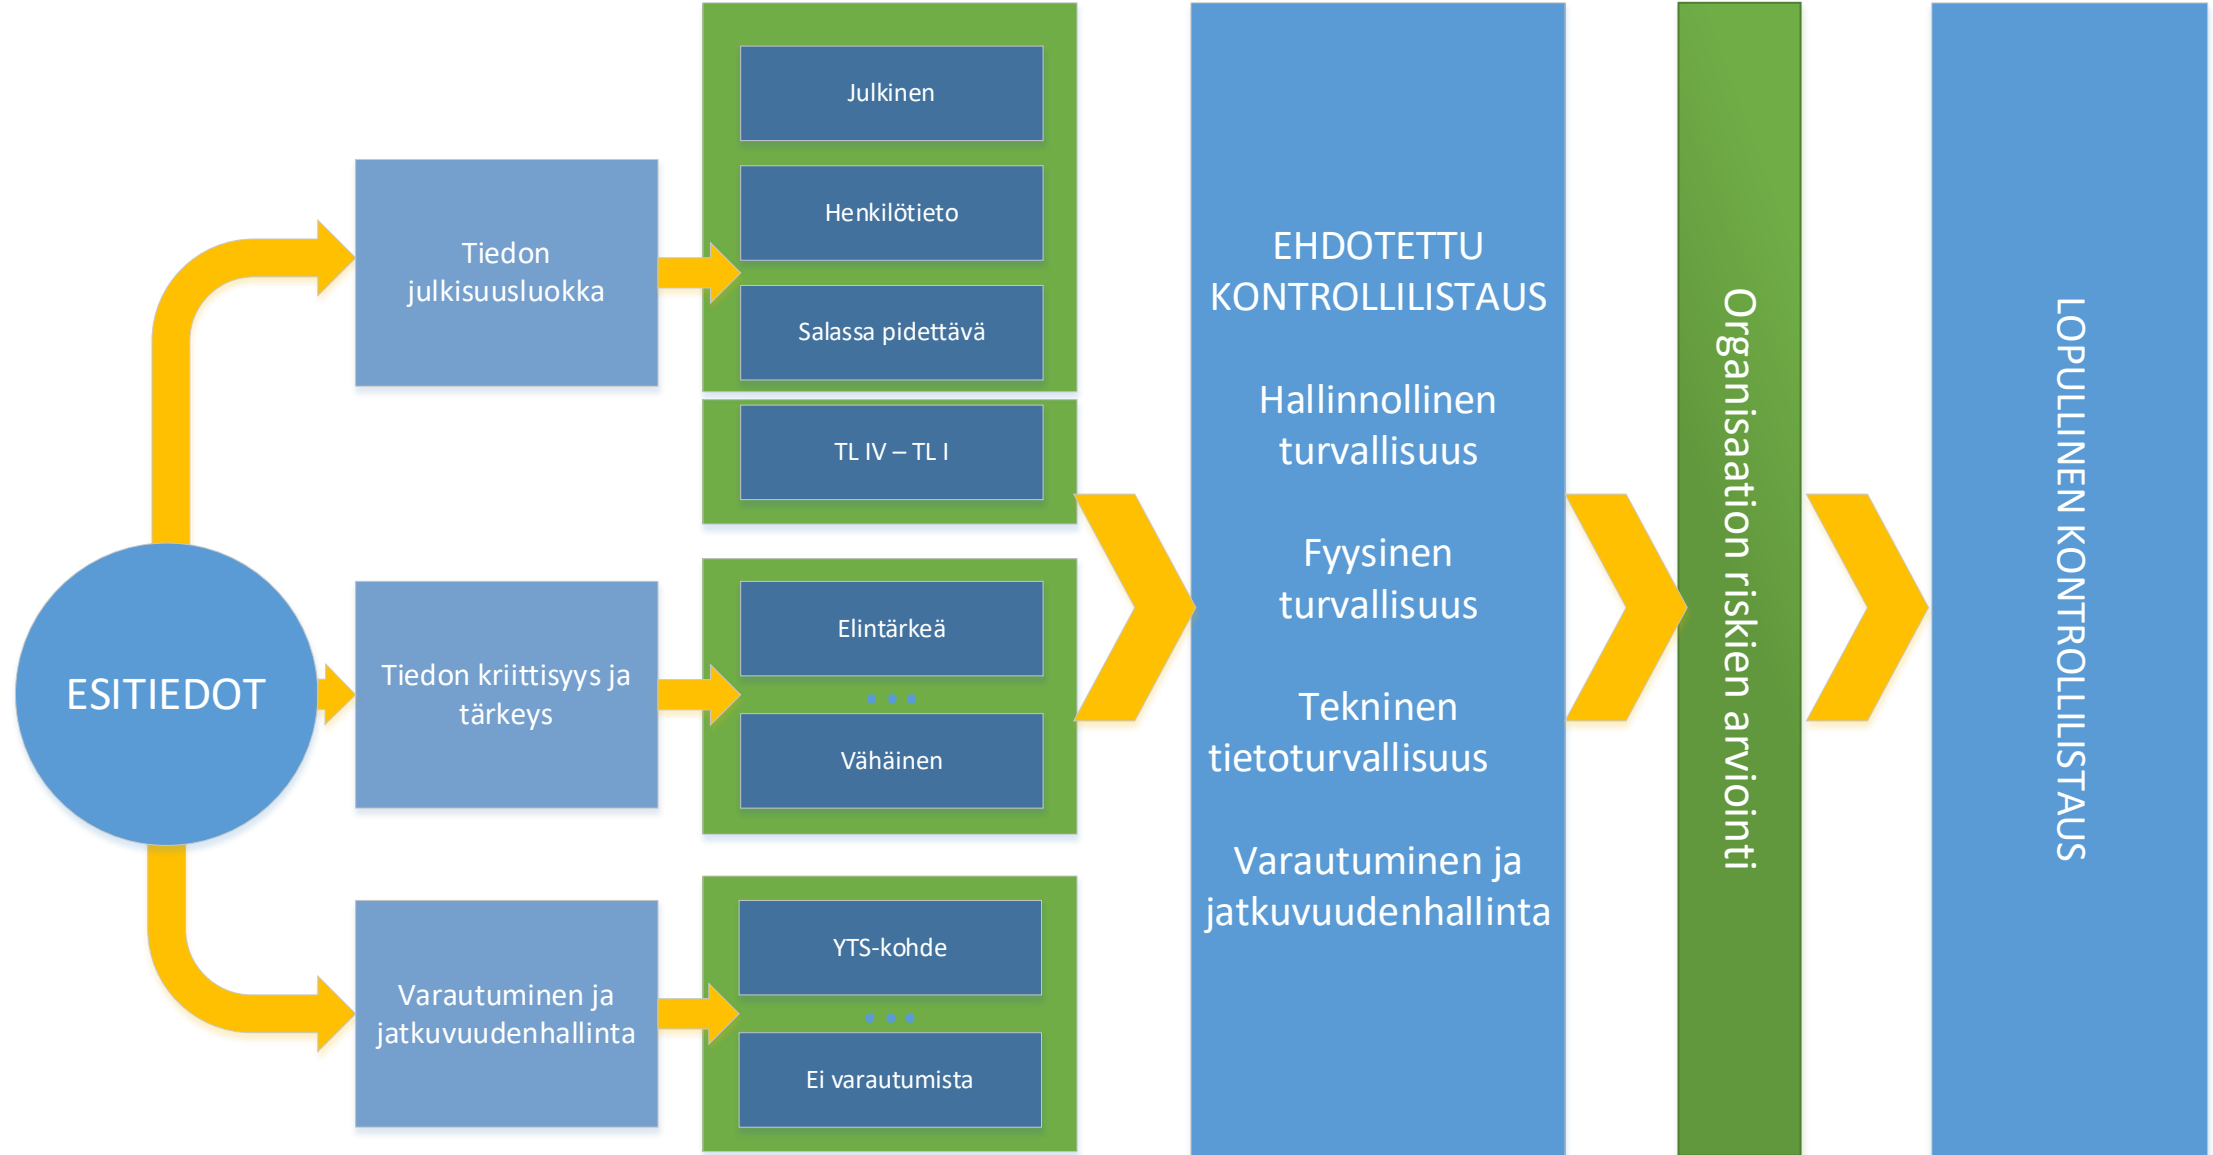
ESITIEDOT

Tiedon julkisuusluokka

Julkinen

Henkilötieto

Salassa pidettävä

TL IV – TL I

Tiedon kriittisyys ja tärkeys

Elintärkeä

Vähäinen

Varautuminen ja jatkuvuudenhallinta

YTS-kohde

Ei varautumista

EHDOTETTU KONTROLLILISTAUS

Hallinnollinen turvallisuus

Fyysinen turvallisuus

Tekninen tietoturvallisuus

Varautuminen ja jatkuvuudenhallinta

Organisaation riskien arviointi

LOPULLINEN KONTROLLILISTAUS